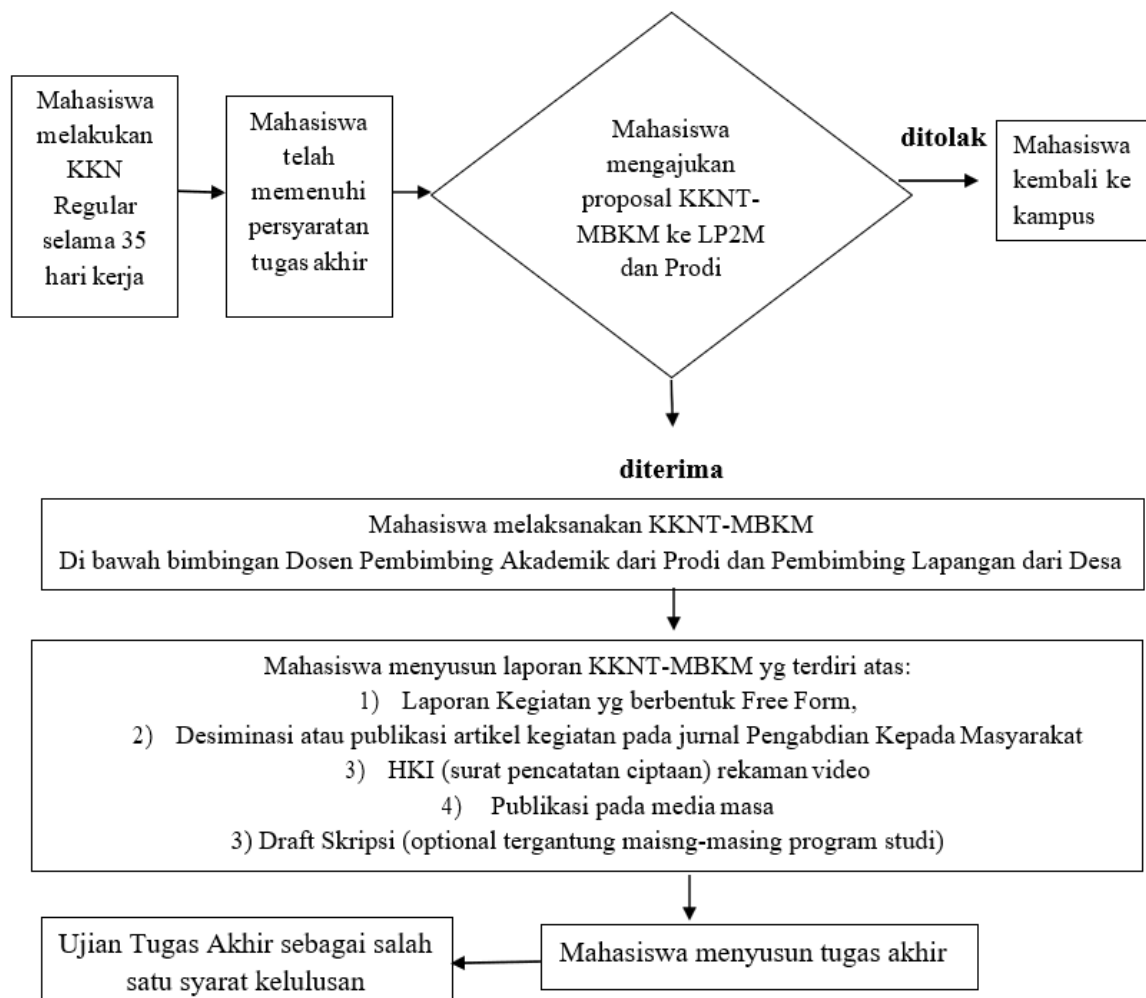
Mahasiswa melakukan KKN Regular selama 35 hari kerja

Mahasiswa telah memenuhi persyaratan tugas akhir

Mahasiswa mengajukan proposal KKNT-MBKM ke LP2M dan Prodi

ditolak

Mahasiswa kembali ke kampus

diterima

Mahasiswa melaksanakan KKNT-MBKM
Di bawah bimbingan Dosen Pembimbing Akademik dari Prodi dan Pembimbing Lapangan dari Desa

Mahasiswa menyusun laporan KKNT-MBKM yg terdiri atas:
1) Laporan Kegiatan yg berbentuk Free Form,
2) Desiminasi atau publikasi artikel kegiatan pada jurnal Pengabdian Kepada Masyarakat
3) HKI (surat pencatatan ciptaan) rekaman video
4) Publikasi pada media masa
3) Draft Skripsi (optional tergantung maisng-masing program studi)

Mahasiswa menyusun tugas akhir

Ujian Tugas Akhir sebagai salah satu syarat kelulusan